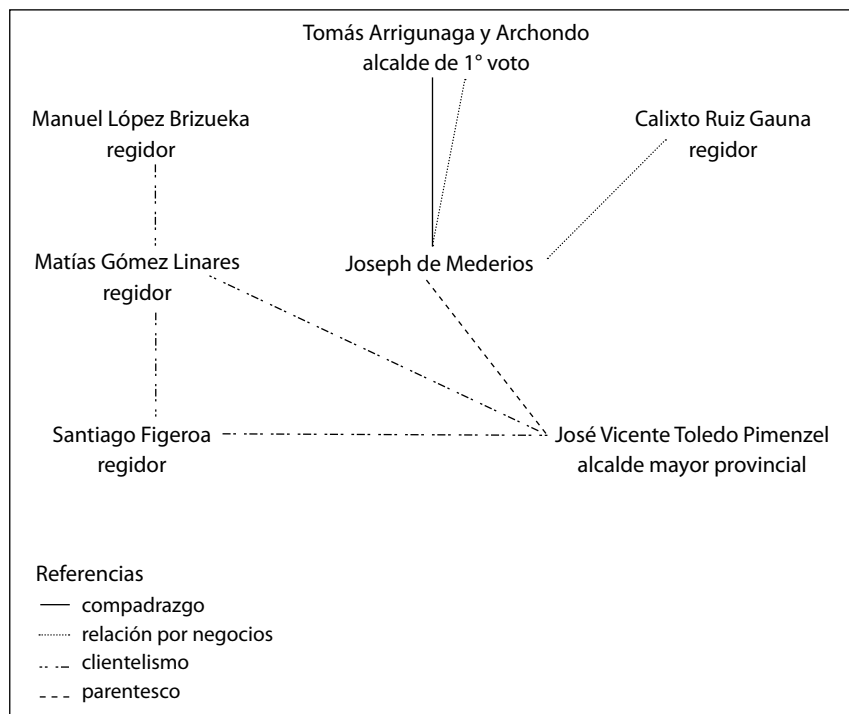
Tomás Arrigunaga y Archondo
alcalde de 1° voto

Manuel López Brizueka
regidor

Calixto Ruiz Gauna
regidor

Matías Gómez Linares
regidor

Joseph de Mederios

Santiago Figeroa
regidor

José Vicente Toledo Pimenzel
alcalde mayor provincial

Referencias
compadrazgo
relación por negocios
clientelismo
parentesco